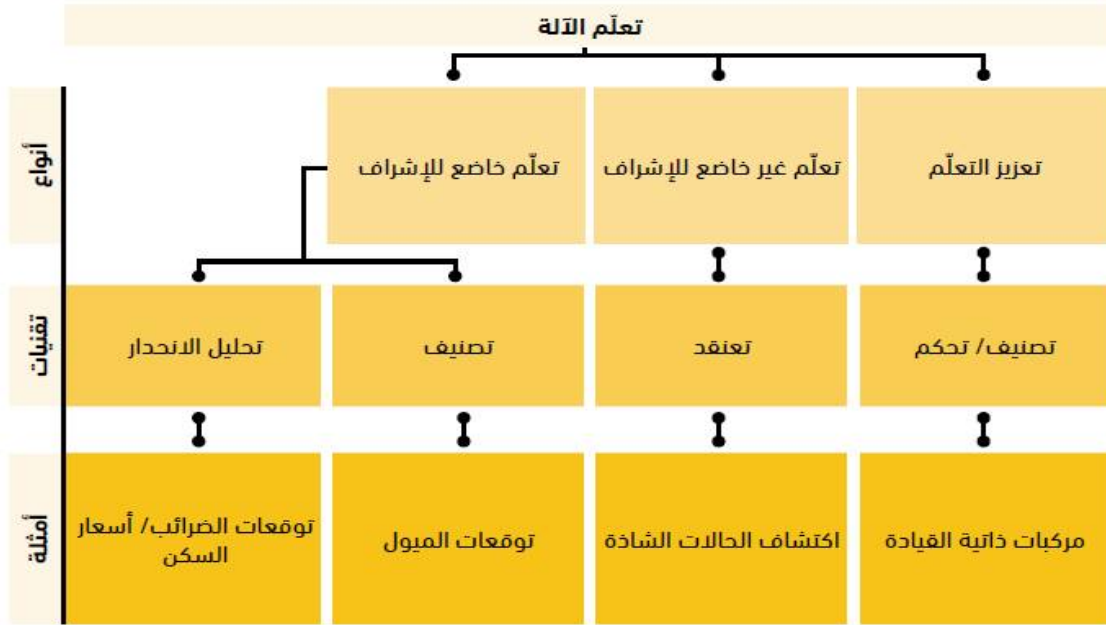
تعلّم الآلة

أنواع

تعزيز التعلّم

تعلّم غير خاضع للإشراف

تعلّم خاضع للإشراف

تقنيات

تصنيف/ تحكم

تعنقد

تصنيف

تحليل الانحدار

أمثلة

مركبات ذاتية القيادة

اكتشاف الحالات الشاذة

توقعات الميول

توقعات الضرائب/ أسعار السكن